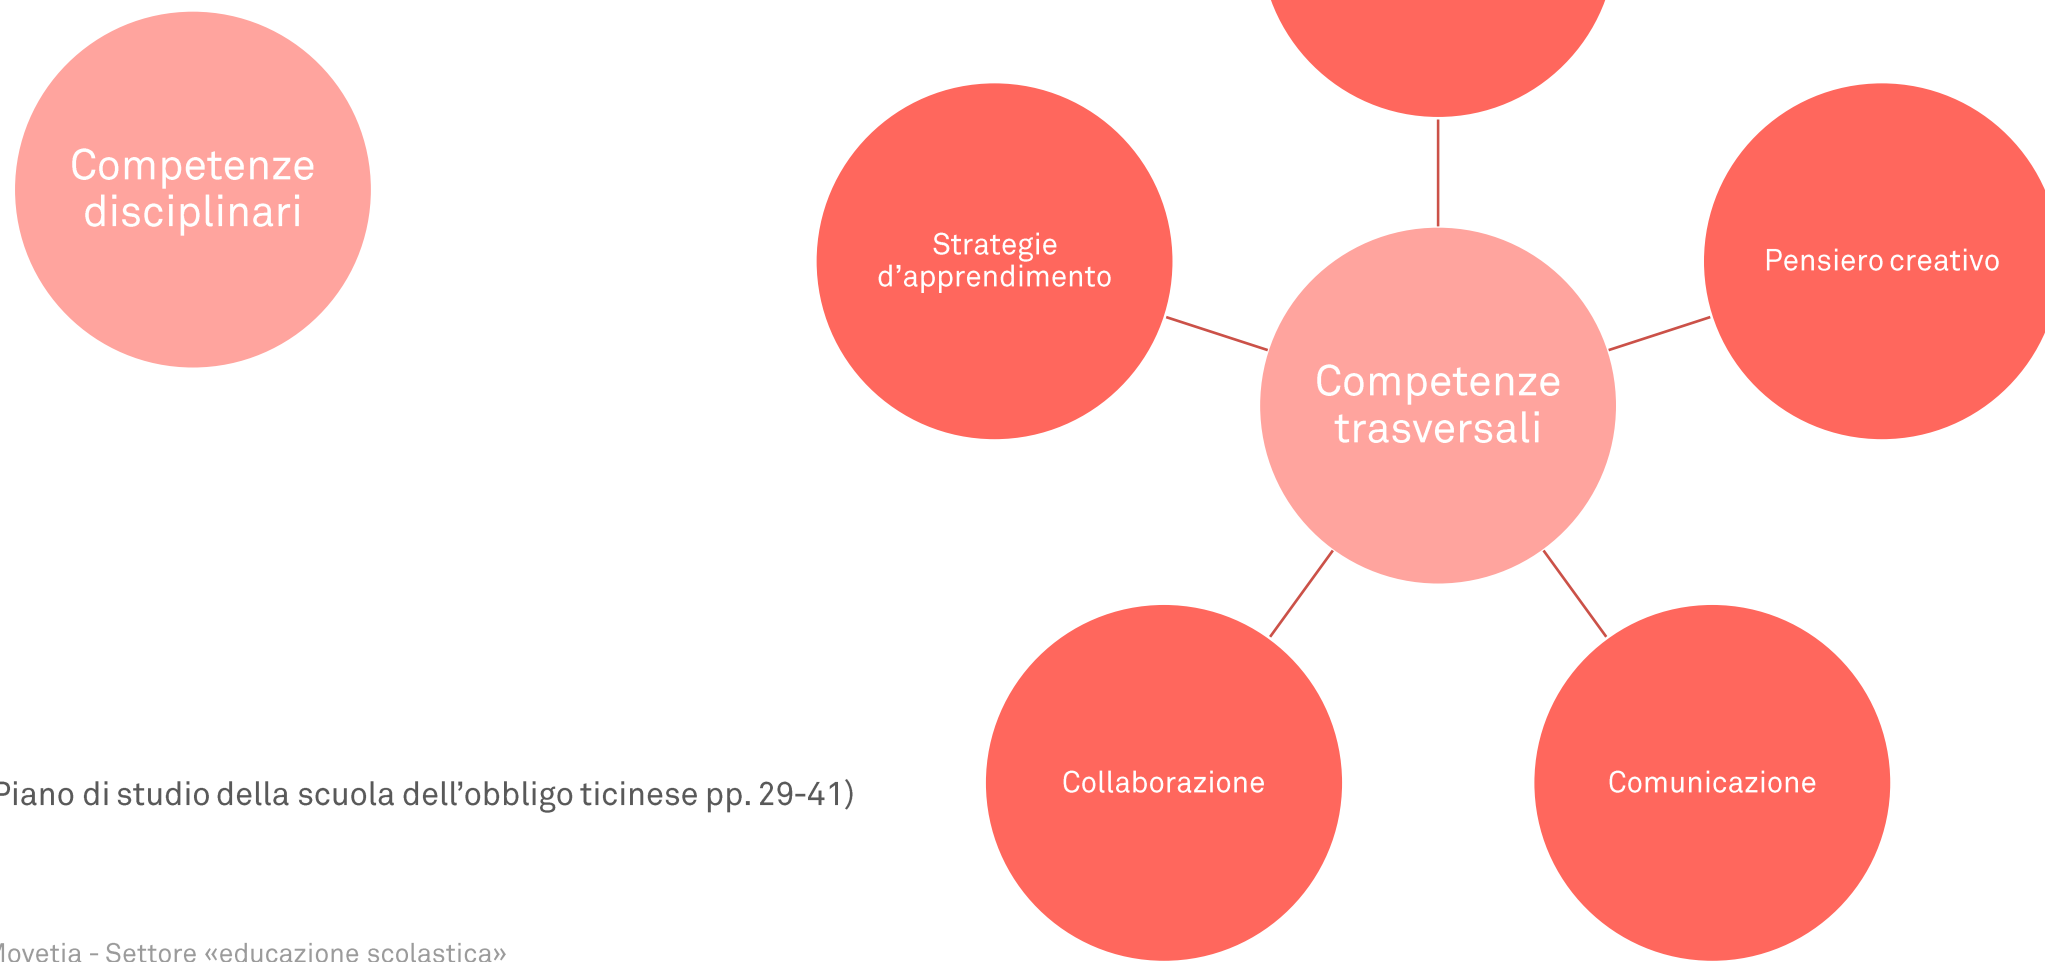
Competenze disciplinari

Strategie d’apprendimento

Competenze trasversali

Pensiero creativo

Collaborazione

Comunicazione

Piano di studio della scuola dell’obbligo ticinese pp. 29-41)

Movetia - Settore «educazione scolastica»